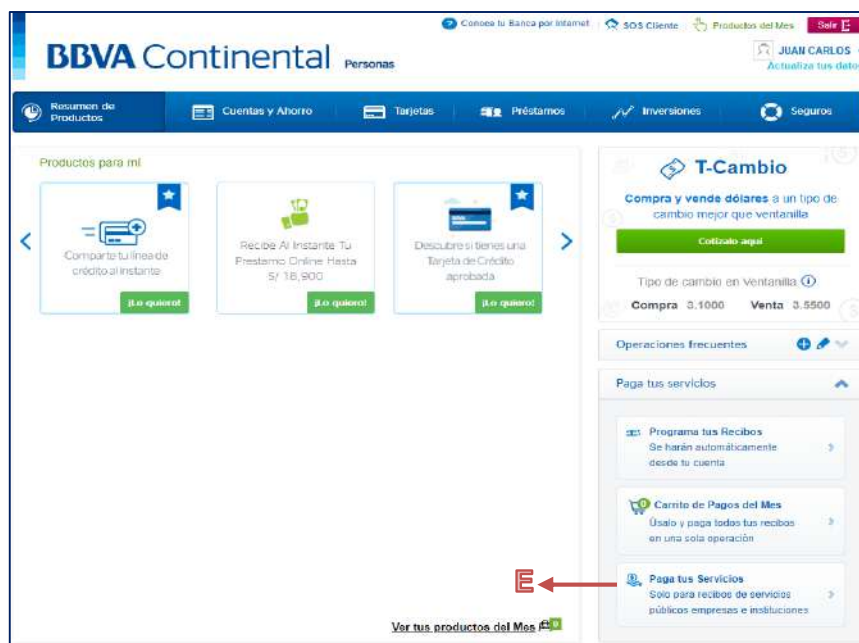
Conoce tu Banca por Internet | SOS Cliente | Productos del Mes | Salir

BBVA Continental Personas

JUAN CARLOS
Actualiza tus datos

Resumen de Productos | Cuentas y Ahorro | Tarjetas | Préstamos | Inversiones | Seguros

Productos para mí

Comparte tu línea de crédito al instante
¡Lo quiero!

Recibe Al Instante Tu Prestamo Online Hasta S/ 18,900
¡Lo quiero!

Descubre si tienes una Tarjeta de Crédito aprobada
¡Lo quiero!

T-Cambio

Compra y vende dólares a un tipo de cambio mejor que ventanilla

Cotízalo aquí

Tipo de cambio en Ventanilla

Compra 3.1000 Venta 3.5500

Operaciones frecuentes

Paga tus servicios

Programa tus Recibos
Se harán automáticamente desde tu cuenta

Carrito de Pagos del Mes
Úsalo y paga todos tus recibos en una sola operación

Paga tus Servicios
Solo para recibos de servicios públicos empresas e instituciones

E

Ver tus productos del Mes